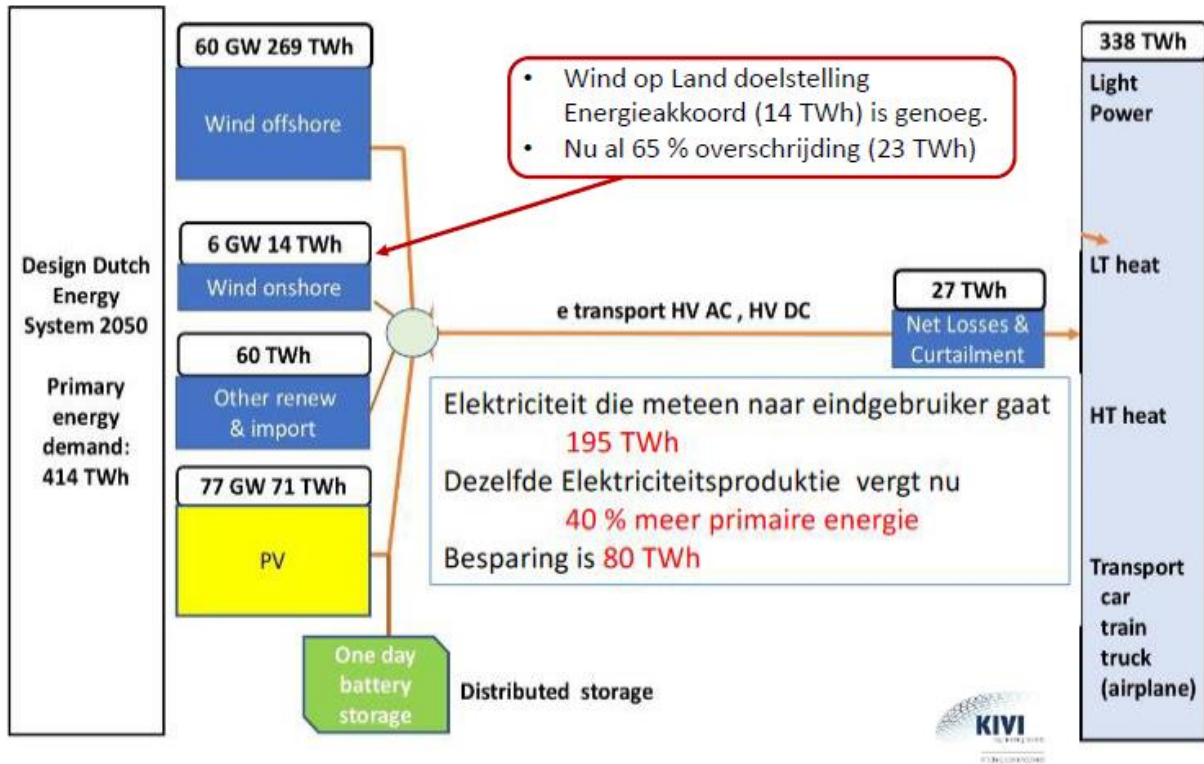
Design Dutch Energy System 2050

Primary energy demand: 414 TWh

60 GW 269 TWh

Wind offshore

• Wind op Land doelstelling Energieakkoord (14 TWh) is genoeg.
• Nu al 65 % overschrijding (23 TWh)

6 GW 14 TWh

Wind onshore

60 TWh

Other renew & import

77 GW 71 TWh

PV

One day battery storage

Distributed storage

e transport HV AC , HV DC

27 TWh

Net Losses & Curtailment

Elektriciteit die meteen naar eindgebruiker gaat
195 TWh
Dezelfde Elektriciteitsproduktie vergt nu
40 % meer primaire energie
Besparing is 80 TWh

338 TWh

Light
Power

LT heat

HT heat

Transport
car
train
truck
(airplane)

KIVI